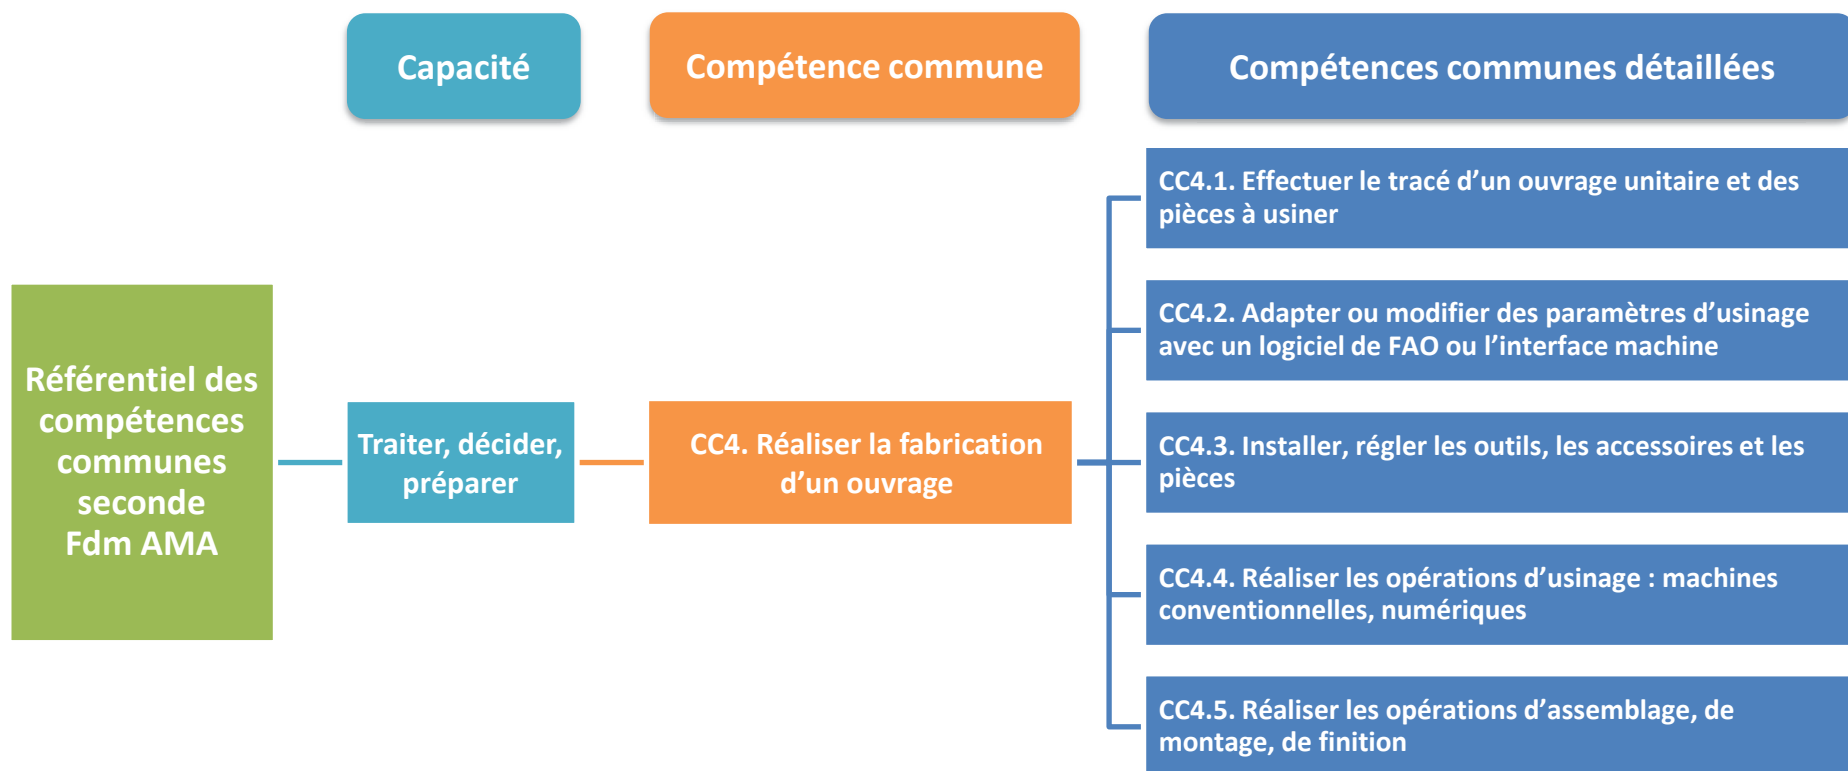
Capacité

Compétence commune

Compétences communes détaillées

Référentiel des compétences communes seconde Fdm AMA

Traiter, décider, préparer

CC4. Réaliser la fabrication d'un ouvrage

CC4.1. Effectuer le tracé d'un ouvrage unitaire et des pièces à usiner

CC4.2. Adapter ou modifier des paramètres d'usinage avec un logiciel de FAO ou l'interface machine

CC4.3. Installer, régler les outils, les accessoires et les pièces

CC4.4. Réaliser les opérations d'usinage : machines conventionnelles, numériques

CC4.5. Réaliser les opérations d'assemblage, de montage, de finition